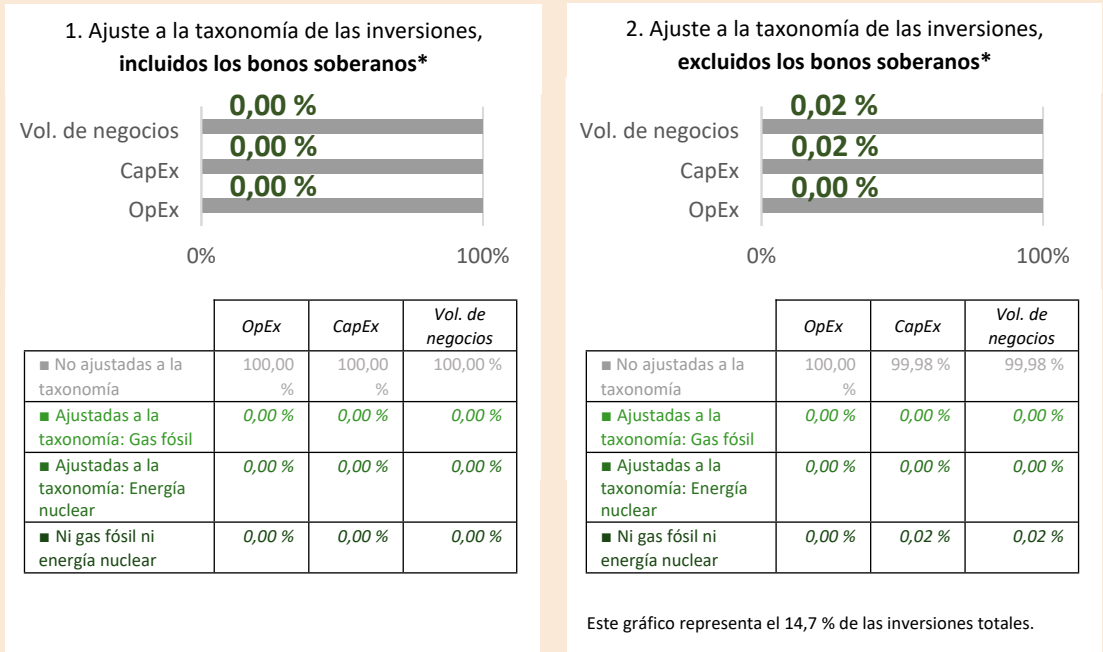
1. Ajuste a la taxonomía de las inversiones, **incluidos los bonos soberanos***

Vol. de negocios 0,00 %
CapEx 0,00 %
OpEx 0,00 %

0% 100%

| | OpEx | CapEx | Vol. de negocios |
|---|---|---|---|
| ■ No ajustadas a la taxonomía | 100,00 % | 100,00 % | 100,00 % |
| ■ Ajustadas a la taxonomía: Gas fósil | 0,00 % | 0,00 % | 0,00 % |
| ■ Ajustadas a la taxonomía: Energía nuclear | 0,00 % | 0,00 % | 0,00 % |
| ■ Ni gas fósil ni energía nuclear | 0,00 % | 0,00 % | 0,00 % |

2. Ajuste a la taxonomía de las inversiones, **excluidos los bonos soberanos***

Vol. de negocios 0,02 %
CapEx 0,02 %
OpEx 0,00 %

0% 100%

| | OpEx | CapEx | Vol. de negocios |
|---|---|---|---|
| ■ No ajustadas a la taxonomía | 100,00 % | 99,98 % | 99,98 % |
| ■ Ajustadas a la taxonomía: Gas fósil | 0,00 % | 0,00 % | 0,00 % |
| ■ Ajustadas a la taxonomía: Energía nuclear | 0,00 % | 0,00 % | 0,00 % |
| ■ Ni gas fósil ni energía nuclear | 0,00 % | 0,02 % | 0,02 % |

Este gráfico representa el 14,7 % de las inversiones totales.